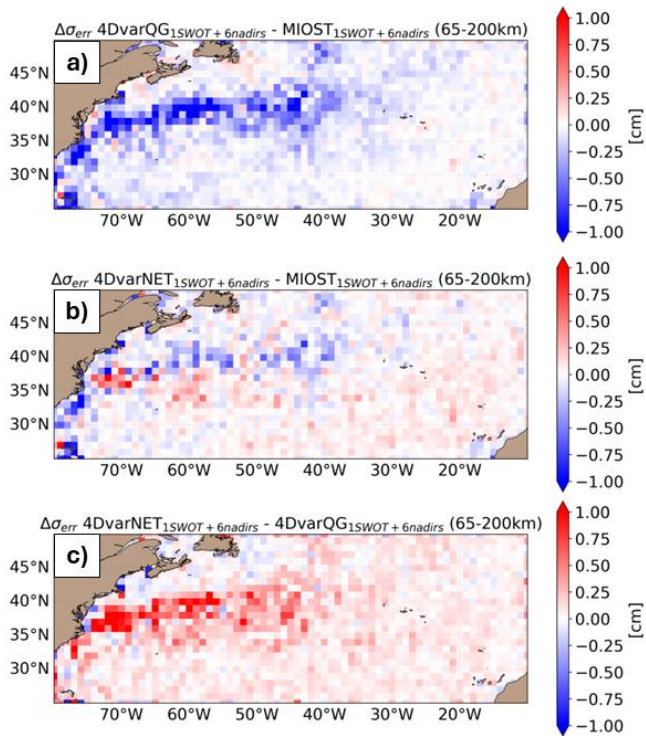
$\Delta\sigma_{err}$ 4DvarQG$_{1SWOT+6nadirs}$ - MIOST$_{1SWOT+6nadirs}$ (65-200km)

a)

45°N
40°N
35°N
30°N

70°W 60°W 50°W 40°W 30°W 20°W

1.00
0.75
0.50
0.25
0.00
−0.25
−0.50
−0.75
−1.00
[cm]

$\Delta\sigma_{err}$ 4DvarNET$_{1SWOT+6nadirs}$ - MIOST$_{1SWOT+6nadirs}$ (65-200km)

b)

45°N
40°N
35°N
30°N

70°W 60°W 50°W 40°W 30°W 20°W

1.00
0.75
0.50
0.25
0.00
−0.25
−0.50
−0.75
−1.00
[cm]

$\Delta\sigma_{err}$ 4DvarNET$_{1SWOT+6nadirs}$ - 4DvarQG$_{1SWOT+6nadirs}$ (65-200km)

c)

45°N
40°N
35°N
30°N

70°W 60°W 50°W 40°W 30°W 20°W

1.00
0.75
0.50
0.25
0.00
−0.25
−0.50
−0.75
−1.00
[cm]